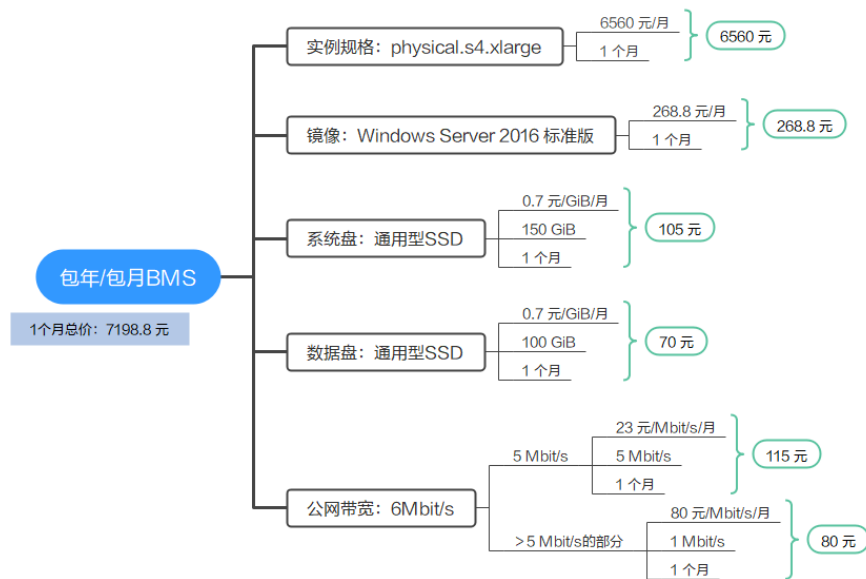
包年/包月BMS

1个月总价：7198.8 元

实例规格：physical.s4.xlarge
6560 元/月
1 个月
6560 元

镜像：Windows Server 2016 标准版
268.8 元/月
1 个月
268.8 元

系统盘：通用型SSD
0.7 元/GiB/月
150 GiB
1 个月
105 元

数据盘：通用型SSD
0.7 元/GiB/月
100 GiB
1 个月
70 元

公网带宽：6Mbit/s
5 Mbit/s
23 元/Mbit/s/月
5 Mbit/s
1 个月
115 元

>5 Mbit/s的部分
80 元/Mbit/s/月
1 Mbit/s
1 个月
80 元